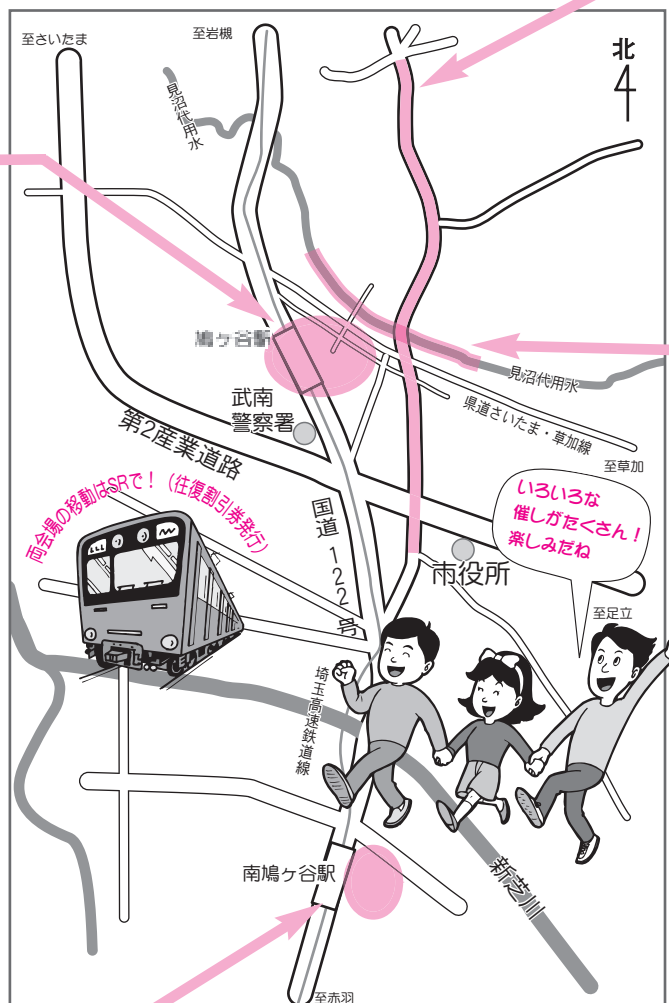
至さいたま
至岩槻
北
見沼代用水
鳩ヶ谷駅
見沼代用水
県道さいたま・草加線
武南
警察署
第2産業道路
至草加
両会場の移動はSRで！（往復割引券発行）
国道122号
いろいろな
催しがたくさん！
楽しみだね
市役所
至足立
埼玉高速鉄道線
新芝川
南鳩ヶ谷駅
至赤羽